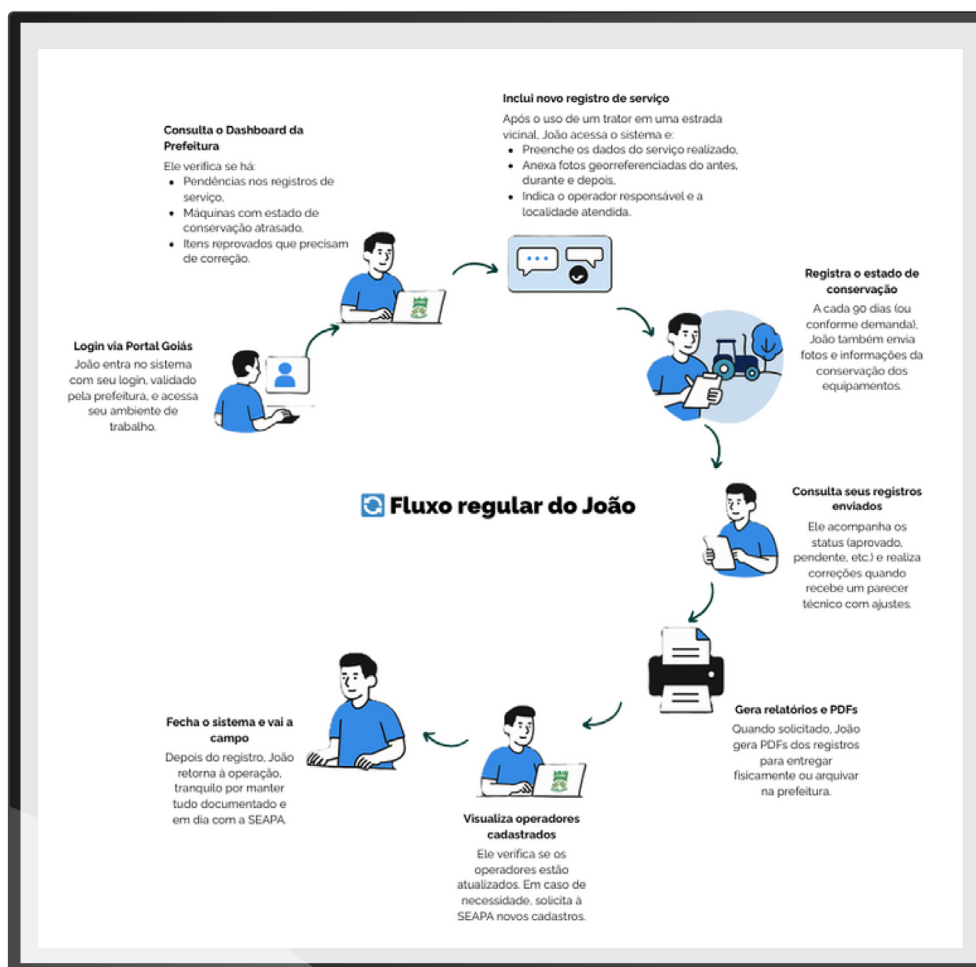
Fluxo regular do João

Login via Portal Goiás
João entra no sistema com seu login, validado pela prefeitura, e acessa seu ambiente de trabalho.

Consulta o Dashboard da Prefeitura
Ele verifica se há:
- Pendências nos registros de serviço,
- Máquinas com estado de conservação atrasado,
- Itens reprovados que precisam de correção.

Inclui novo registro de serviço
Após o uso de um trator em uma estrada vicinal, João acessa o sistema e:
- Preenche os dados do serviço realizado,
- Anexa fotos georreferenciadas do antes, durante e depois,
- Indica o operador responsável e a localidade atendida.

Registra o estado de conservação
A cada 90 dias (ou conforme demanda), João também envia fotos e informações da conservação dos equipamentos.

Consulta seus registros enviados
Ele acompanha os status (aprovado, pendente, etc.) e realiza correções quando recebe um parecer técnico com ajustes.

Gera relatórios e PDFs
Quando solicitado, João gera PDFs dos registros para entregar fisicamente ou arquivar na prefeitura.

Visualiza operadores cadastrados
Ele verifica se os operadores estão atualizados. Em caso de necessidade, solicita à SEAPA novos cadastros.

Fecha o sistema e vai a campo
Depois do registro, João retorna à operação, tranquilo por manter tudo documentado e em dia com a SEAPA.